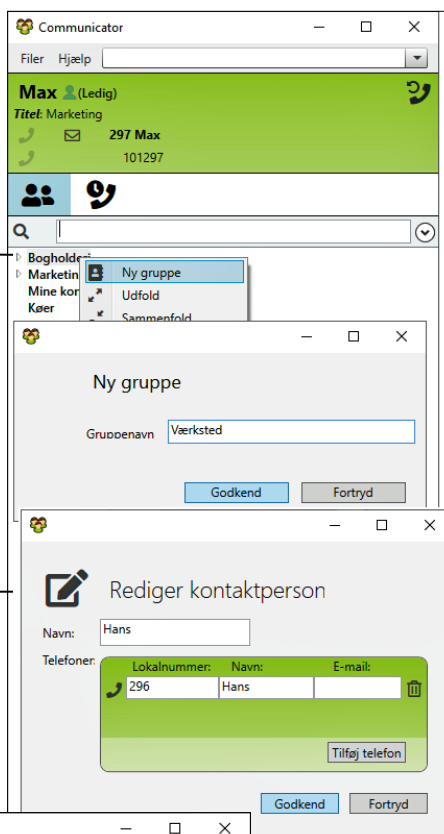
Communicator

Filer Hjælp

Max (Ledig)
Titel: Marketing
297 Max
101297

Bogholderi
Marketing
Mine kon
Køer

Ny gruppe
Udfold
Sammenfold

Ny gruppe

Gruppenavn Værksted

Godkend Fortryd

Rediger kontaktperson

Navn: Hans

Telefoner:
| Lokalnummer: | Navn: | E-mail: |
|---|---|---|
| 296 | Hans | |

Tilføj telefon

Godkend Fortryd